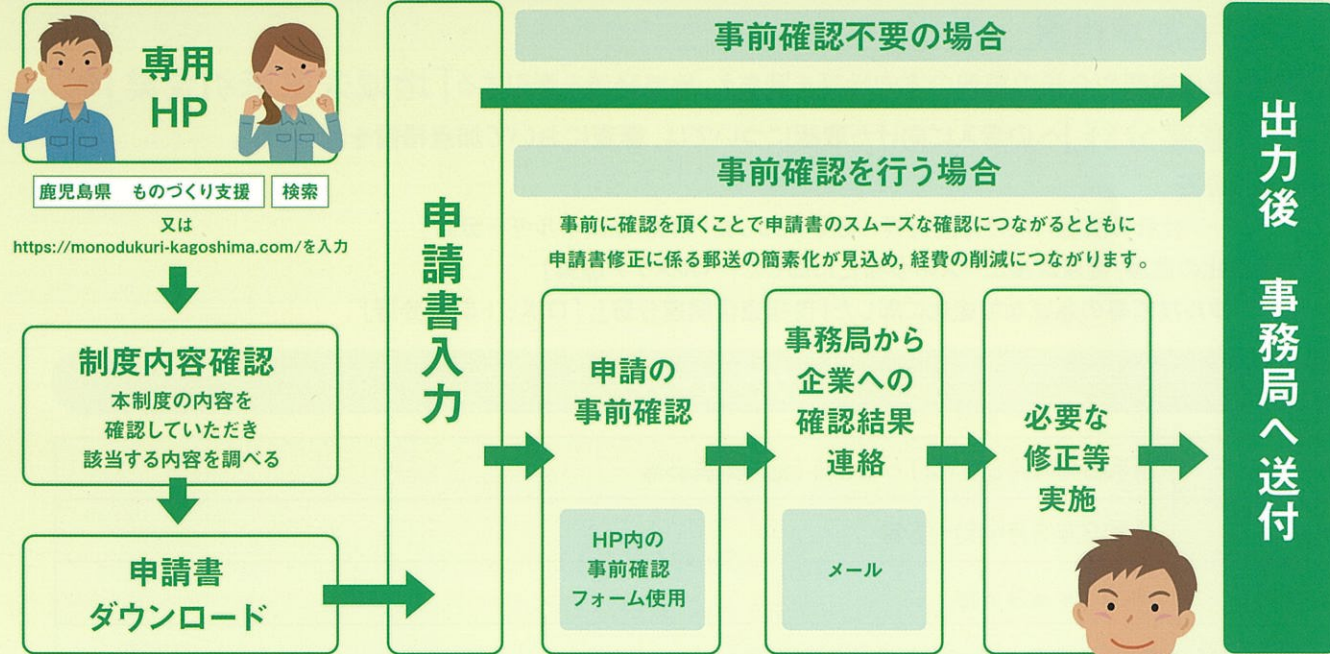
専用
HP

鹿児島県　ものづくり支援　検索

又は
https://monodukuri-kagoshima.com/を入力

制度内容確認
本制度の内容を確認していただき該当する内容を調べる

申請書
ダウンロード

申請書入力

事前確認不要の場合

事前確認を行う場合

事前に確認を頂くことで申請書のスムーズな確認につながるとともに申請書修正に係る郵送の簡素化が見込め，経費の削減につながります。

申請の
事前確認

HP内の
事前確認
フォーム使用

事務局から
企業への
確認結果
連絡

メール

必要な
修正等
実施

出力後　事務局へ送付